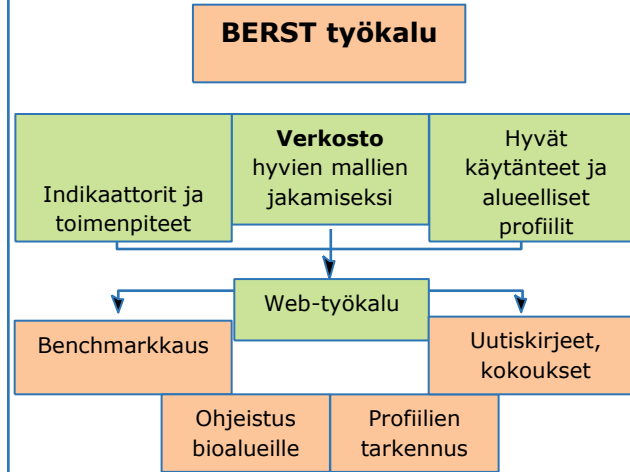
BERST työkalu

Indikaattorit ja toimenpiteet

**Verkosto** hyvien mallien jakamiseksi

Hyvät käytänteet ja alueelliset profiilit

Web-työkalu

Benchmarkkaus

Uutiskirjeet, kokoukset

Ohjeistus bioalueille

Profiilien tarkennus